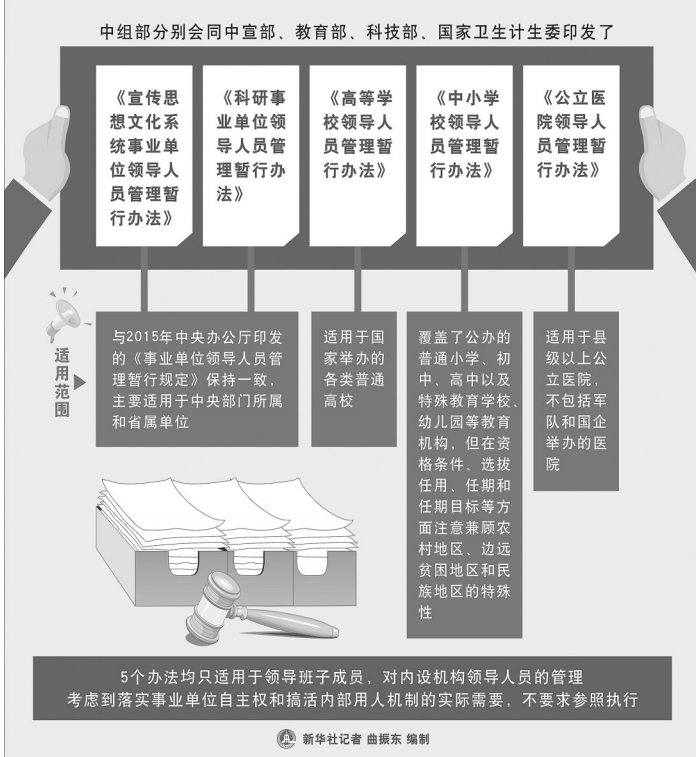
中组部分别会同中宣部、教育部、科技部、国家卫生计生委印发了

《宣传思想文化系统事业单位领导人员管理暂行办法》

《科研事业单位领导人员管理暂行办法》

《高等学校领导人员管理暂行办法》

《中小学校领导人员管理暂行办法》

《公立医院领导人员管理暂行办法》

适用范围

与2015年中央办公厅印发的《事业单位领导人员管理暂行规定》保持一致，主要适用于中央部门所属和省属单位

适用于国家举办的各类普通高校

覆盖了公办的普通小学、初中、高中以及特殊教育学校、幼儿园等教育机构，但在资格条件、选拔任用、任期和任期目标等方面注意兼顾农村地区、边远贫困地区和民族地区的特殊性

适用于县级以上公立医院，不包括军队和国企举办的医院

5个办法均只适用于领导班子成员，对内设机构领导人员的管理考虑到落实事业单位自主权和搞活内部用人机制的实际需要，不要求参照执行

新华社记者 曲振东 编制